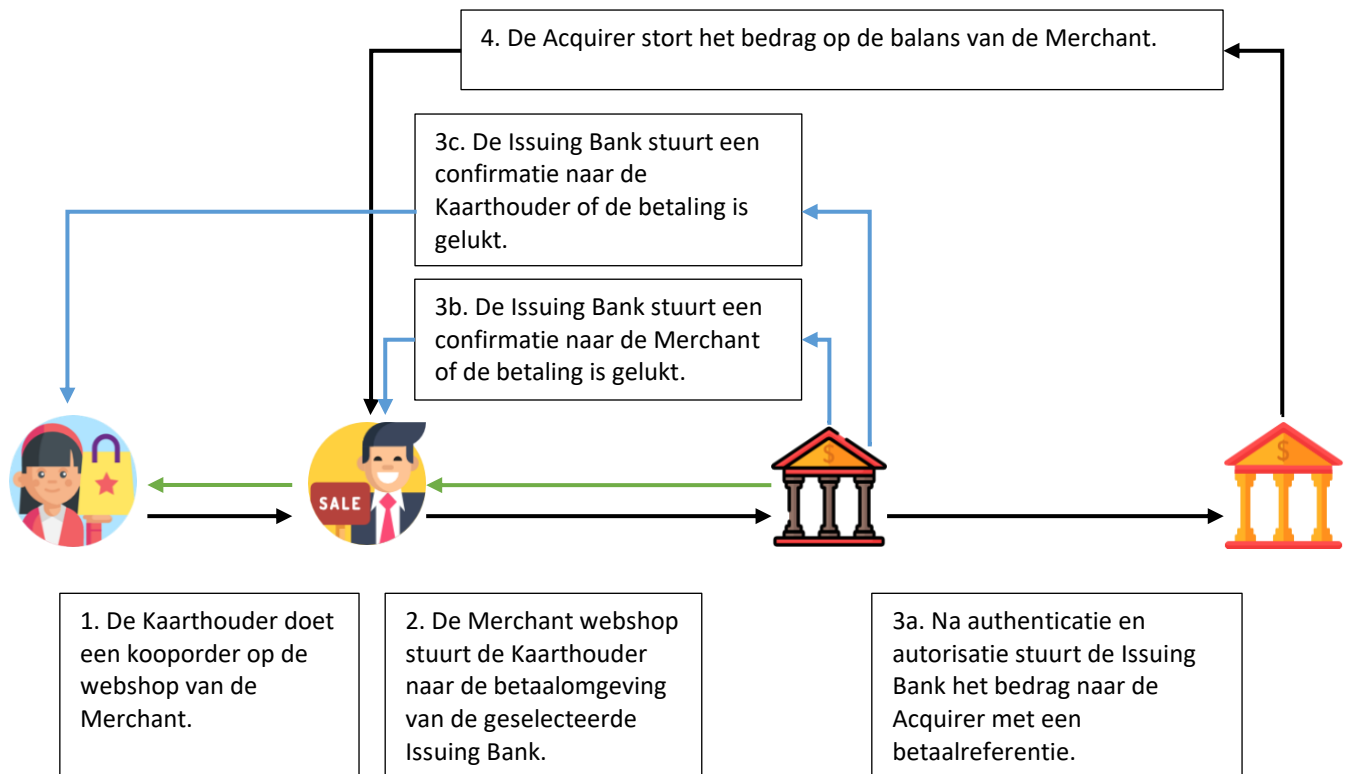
4. De Acquirer stort het bedrag op de balans van de Merchant.

3c. De Issuing Bank stuurt een confirmatie naar de Kaarthouder of de betaling is gelukt.

3b. De Issuing Bank stuurt een confirmatie naar de Merchant of de betaling is gelukt.

SALE

$

$

1. De Kaarthouder doet een kooporder op de webshop van de Merchant.

2. De Merchant webshop stuurt de Kaarthouder naar de betaalomgeving van de geselecteerde Issuing Bank.

3a. Na authenticatie en autorisatie stuurt de Issuing Bank het bedrag naar de Acquirer met een betaalreferentie.